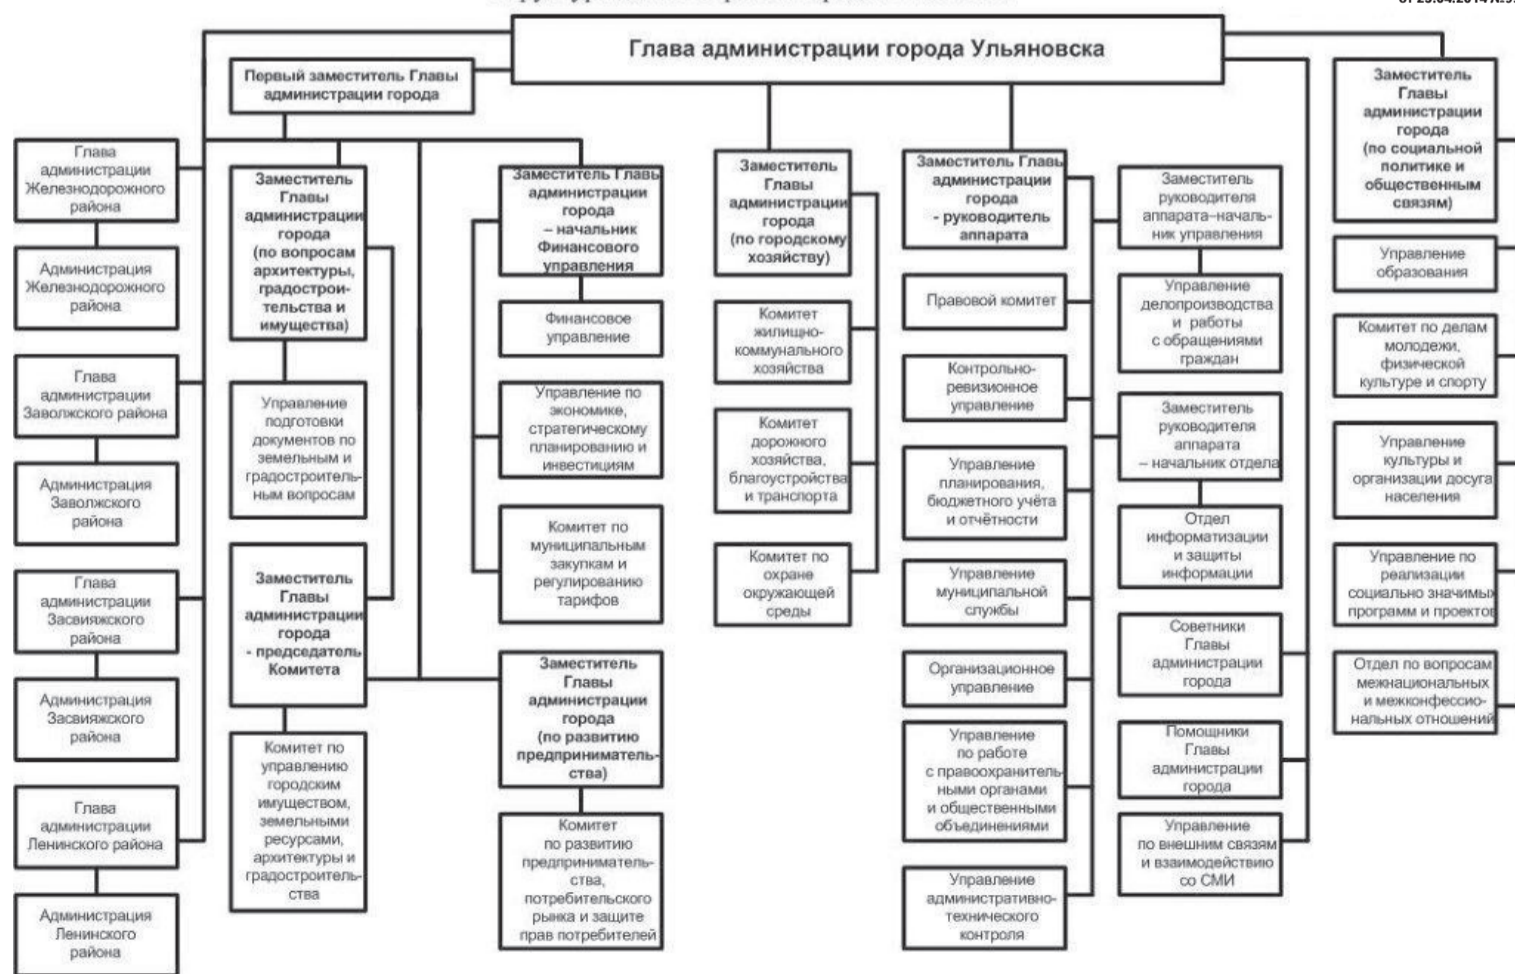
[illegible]

от 25.04.2014 №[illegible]

Глава администрации города Ульяновска

Первый заместитель Главы администрации города

Глава администрации Железнодорожного района

Администрация Железнодорожного района

Глава администрации Заволжского района

Администрация Заволжского района

Глава администрации Засвияжского района

Администрация Засвияжского района

Глава администрации Ленинского района

Администрация Ленинского района

Заместитель Главы администрации города (по вопросам архитектуры, градостроительства и имущества)

Управление подготовки документов по земельным и градостроительным вопросам

Заместитель Главы администрации города - председатель Комитета

Комитет по управлению городским имуществом, земельными ресурсами, архитектуры и градостроительства

Заместитель Главы администрации города – начальник Финансового управления

Финансовое управление

Управление по экономике, стратегическому планированию и инвестициям

Комитет по муниципальным закупкам и регулированию тарифов

Заместитель Главы администрации города (по развитию предпринимательства)

Комитет по развитию предпринимательства, потребительского рынка и защите прав потребителей

Заместитель Главы администрации города (по городскому хозяйству)

Комитет жилищно-коммунального хозяйства

Комитет дорожного хозяйства, благоустройства и транспорта

Комитет по охране окружающей среды

Заместитель Главы администрации города - руководитель аппарата

Правовой комитет

Контрольно-ревизионное управление

Управление планирования, бюджетного учёта и отчётности

Управление муниципальной службы

Организационное управление

Управление по работе с правоохранительными органами и общественными объединениями

Управление административно-технического контроля

Заместитель руководителя аппарата-начальник управления

Управление делопроизводства и работы с обращениями граждан

Заместитель руководителя аппарата – начальник отдела

Отдел информатизации и защиты информации

Советники Главы администрации города

Помощники Главы администрации города

Управление по внешним связям и взаимодействию со СМИ

Заместитель Главы администрации города (по социальной политике и общественным связям)

Управление образования

Комитет по делам молодежи, физической культуре и спорту

Управление культуры и организации досуга населения

Управление по реализации социально значимых программ и проектов

Отдел по вопросам межнациональных и межконфессиональных отношений